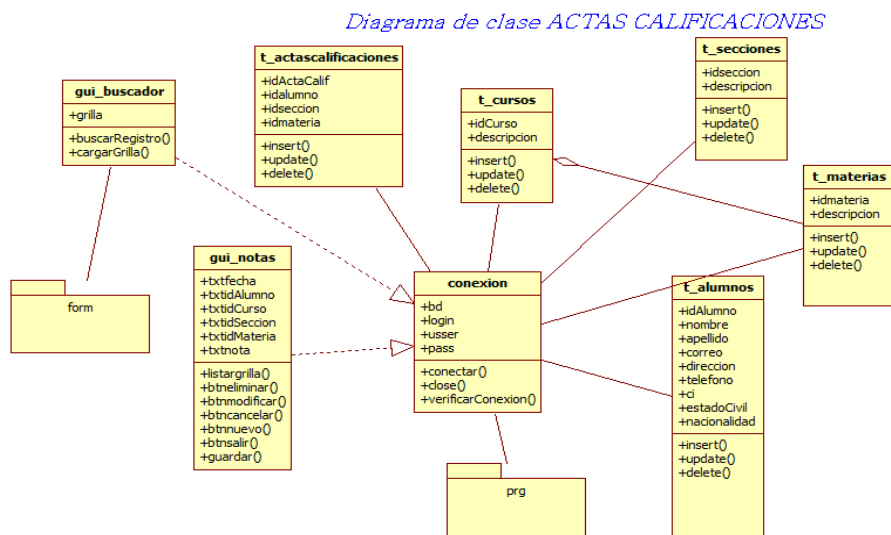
Diagrama de clase ACTAS CALIFICACIONES

gui_buscador
+grilla
+buscarRegistro()
+cargarGrilla()

t_actascalificaciones
+idActaCalif
+idalumno
+idseccion
+idmateria
+insert()
+update()
+delete()

t_cursos
+idCurso
+descripcion
+insert()
+update()
+delete()

t_secciones
+idseccion
+descripcion
+insert()
+update()
+delete()

t_materias
+idmateria
+descripcion
+insert()
+update()
+delete()

form

gui_notas
+txtfecha
+txtidAlumno
+txtidCurso
+txtidSeccion
+txtidMateria
+txtnota
+listargrilla()
+btneliminar()
+btnmodificar()
+btncancelar()
+btnnuevo()
+btnsalir()
+guardar()

conexion
+bd
+login
+usser
+pass
+conectar()
+close()
+verificarConexion()

t_alumnos
+idAlumno
+nombre
+apellido
+correo
+direccion
+telefono
+ci
+estadoCivil
+nacionalidad
+insert()
+update()
+delete()

prg